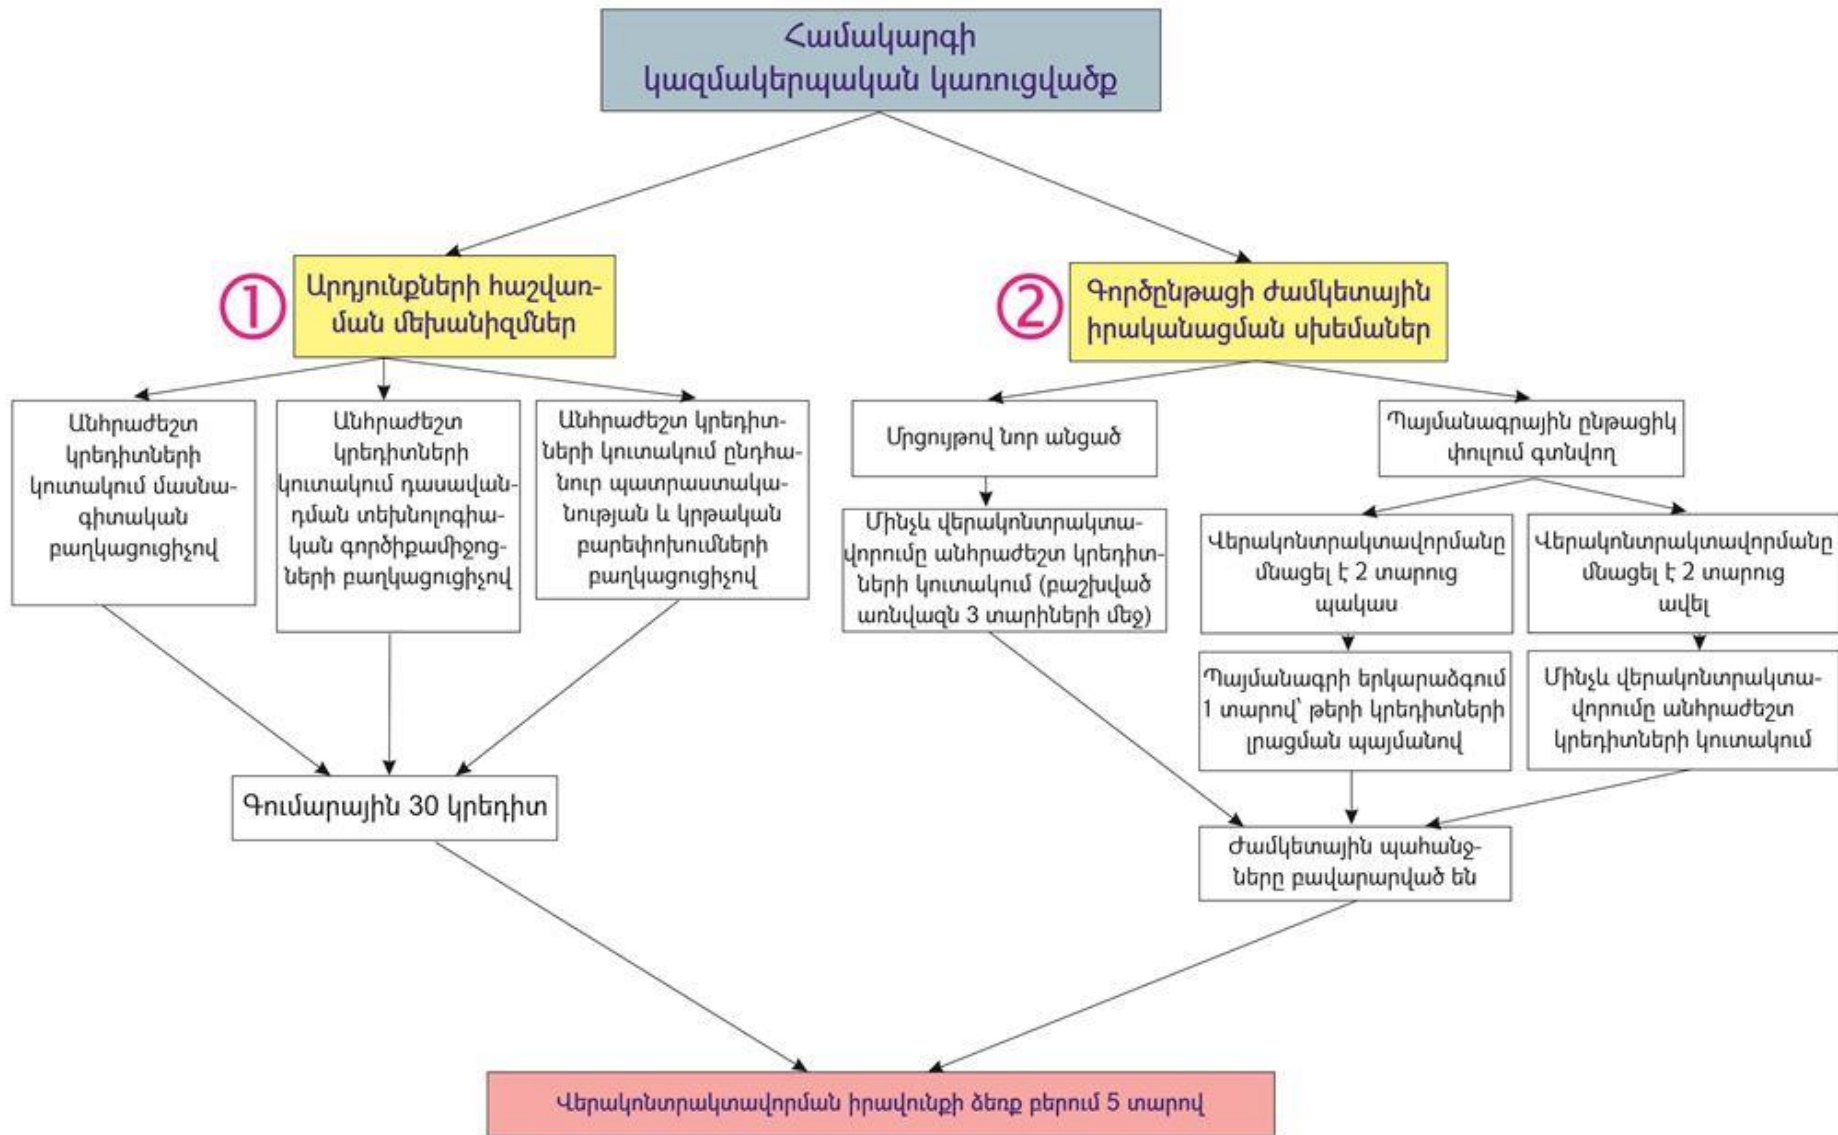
Համակարգի կազմակերպական կառուցվածք

1

Արդյունքների հաշվառման մեխանիզմներ

Անհրաժեշտ կրեդիտների կուտակում մասնագիտական բաղկացուցիչով

Անհրաժեշտ կրեդիտների կուտակում դասավանդման տեխնոլոգիական գործիքամիջոցների բաղկացուցիչով

Անհրաժեշտ կրեդիտների կուտակում ընդհանուր պատրաստականության և կրթական բարեփոխումների բաղկացուցիչով

Գումարային 30 կրեդիտ

2

Գործընթացի ժամկետային իրականացման սխեմաներ

Մրցույթով նոր անցած

Մինչև վերակոնտրակտավորումը անհրաժեշտ կրեդիտների կուտակում (բաշխված առնվազն 3 տարիների մեջ)

Պայմանագրային ընթացիկ փուլում գտնվող

Վերակոնտրակտավորմանը մնացել է 2 տարուց պակաս

Վերակոնտրակտավորմանը մնացել է 2 տարուց ավել

Պայմանագրի երկարաձգում 1 տարով՝ թերի կրեդիտների լրացման պայմանով

Մինչև վերակոնտրակտավորումը անհրաժեշտ կրեդիտների կուտակում

Ժամկետային պահանջները բավարարված են

Վերակոնտրակտավորման իրավունքի ձեռք բերում 5 տարով